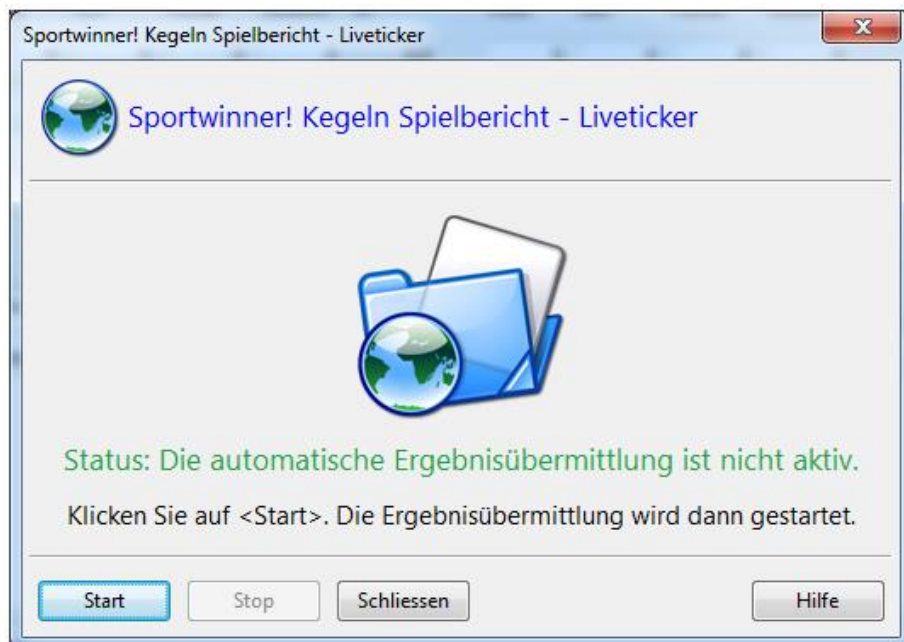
Sportwinner! Kegeln Spielbericht - Liveticker

Sportwinner! Kegeln Spielbericht - Liveticker

Status: Die automatische Ergebnisübermittlung ist nicht aktiv.

Klicken Sie auf <Start>. Die Ergebnisübermittlung wird dann gestartet.

Start Stop Schliessen Hilfe